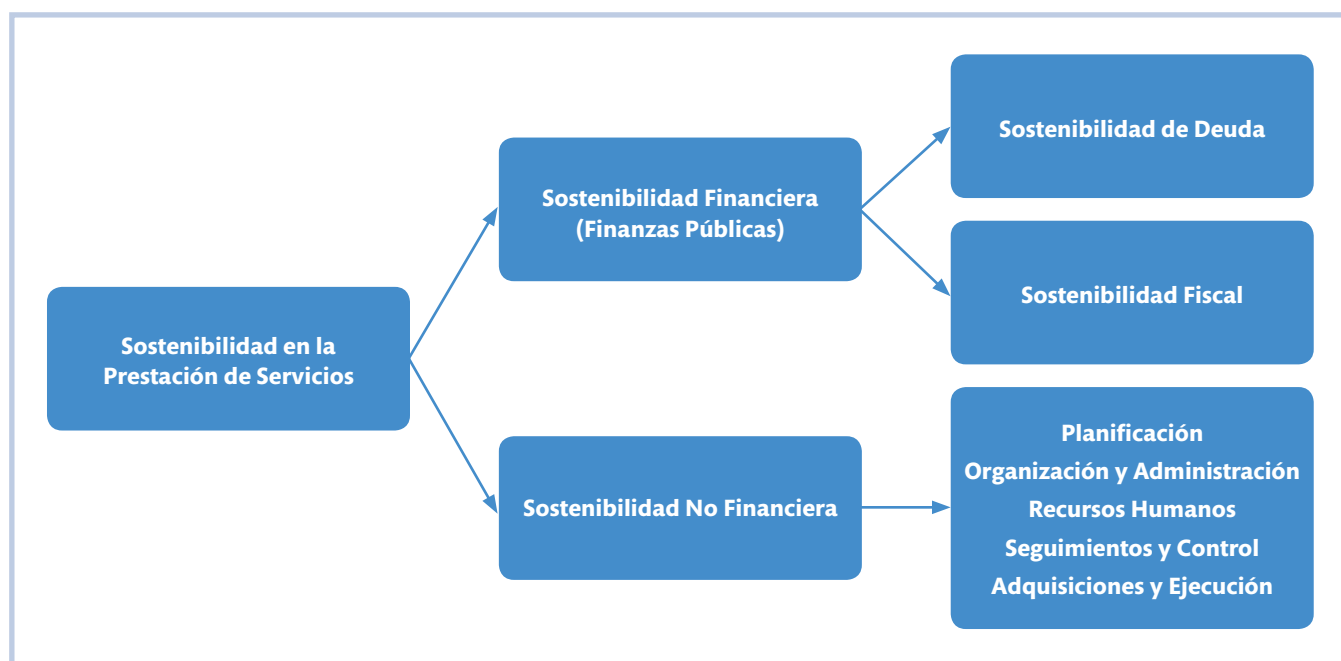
Sostenibilidad en la Prestación de Servicios

Sostenibilidad Financiera (Finanzas Públicas)

Sostenibilidad No Financiera

Sostenibilidad de Deuda

Sostenibilidad Fiscal

Planificación
Organización y Administración
Recursos Humanos
Seguimientos y Control
Adquisiciones y Ejecución